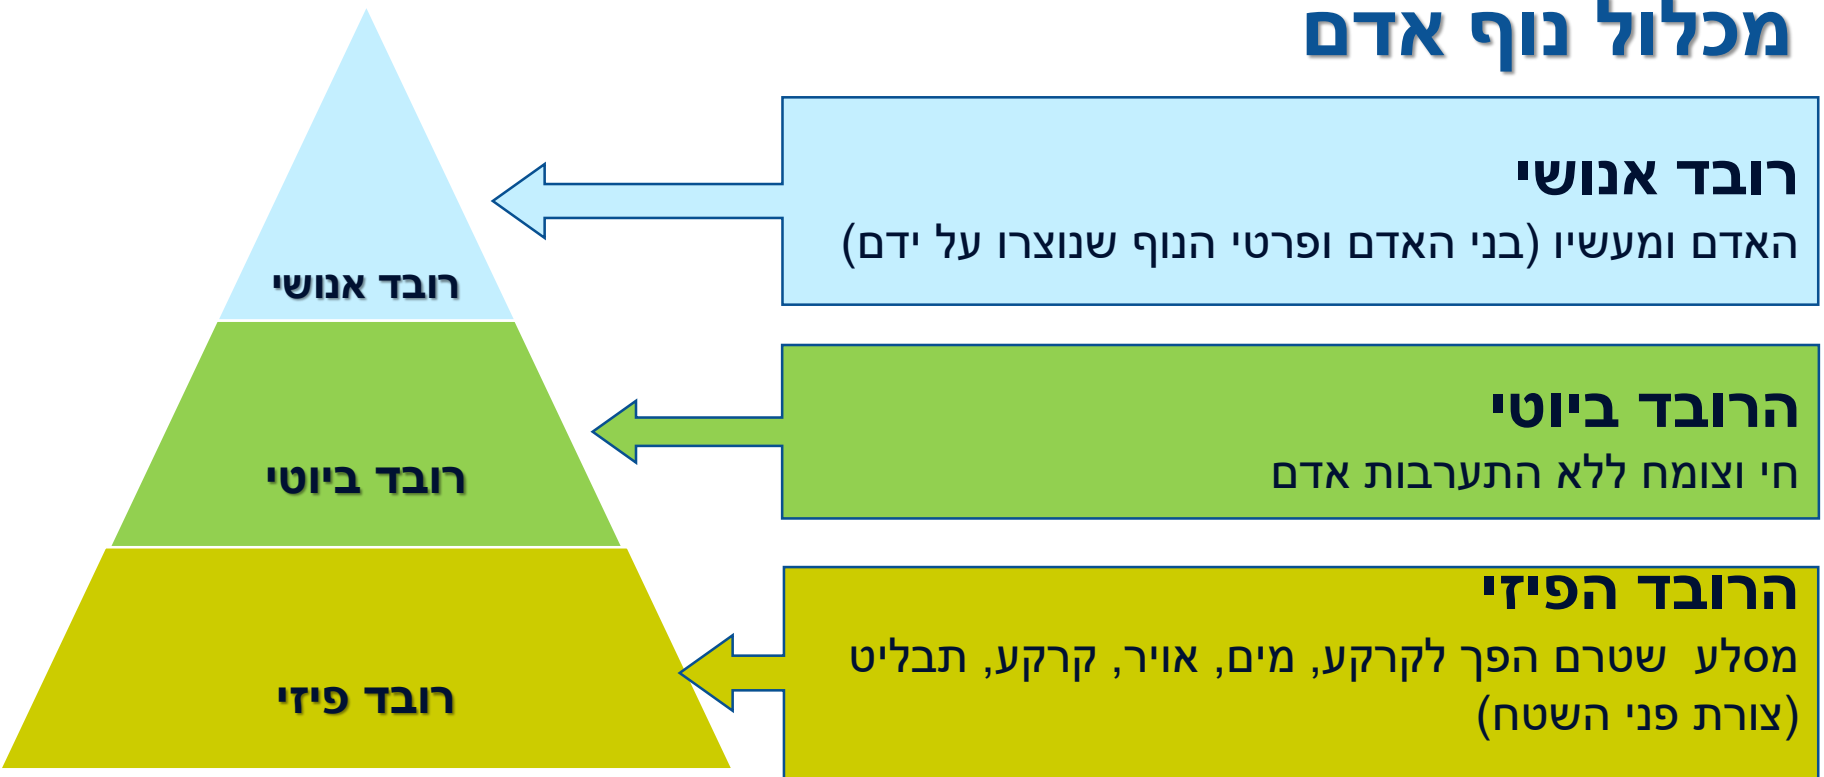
מכלול נוף אדם

רובד אנושי
האדם ומעשיו (בני האדם ופרטי הנוף שנוצרו על ידם)

הרובד ביוטי
חי וצומח ללא התערבות אדם

הרובד הפיזי
מסלע שטרם הפך לקרקע, מים, אויר, קרקע, תבליט (צורת פני השטח)

רובד אנושי

רובד ביוטי

רובד פיזי